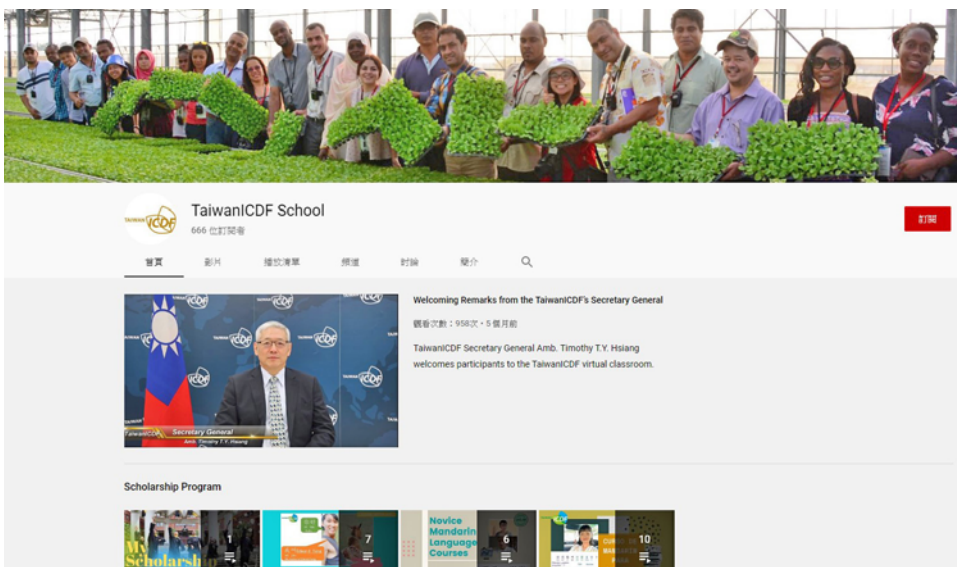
TaiwanICDF School
666 位訂閱者

訂閱

首頁 影片 播放清單 頻道 討論 簡介

Welcoming Remarks from the TaiwanICDF's Secretary General
觀看次數：958次 • 5 個月前
TaiwanICDF Secretary General Amb. Timothy T.Y. Hsiang welcomes participants to the TaiwanICDF virtual classroom.

Secretary General
Amb. Timothy T.Y. Hsiang

Scholarship Program

My Scholarship
1
7
Novice Mandarin Language Courses
6
10